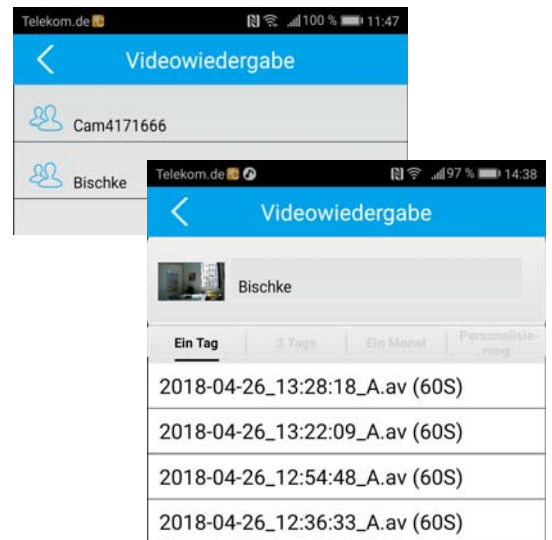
Telekom.de 100 % 11:47

Videowiedergabe

Cam4171666

Bischke

Telekom.de 97 % 14:38

Videowiedergabe

Bischke

| Ein Tag | 3 Tage | Ein Monat | Personalisierung |
|---|---|---|---|

2018-04-26_13:28:18_A.av (60S)

2018-04-26_13:22:09_A.av (60S)

2018-04-26_12:54:48_A.av (60S)

2018-04-26_12:36:33_A.av (60S)